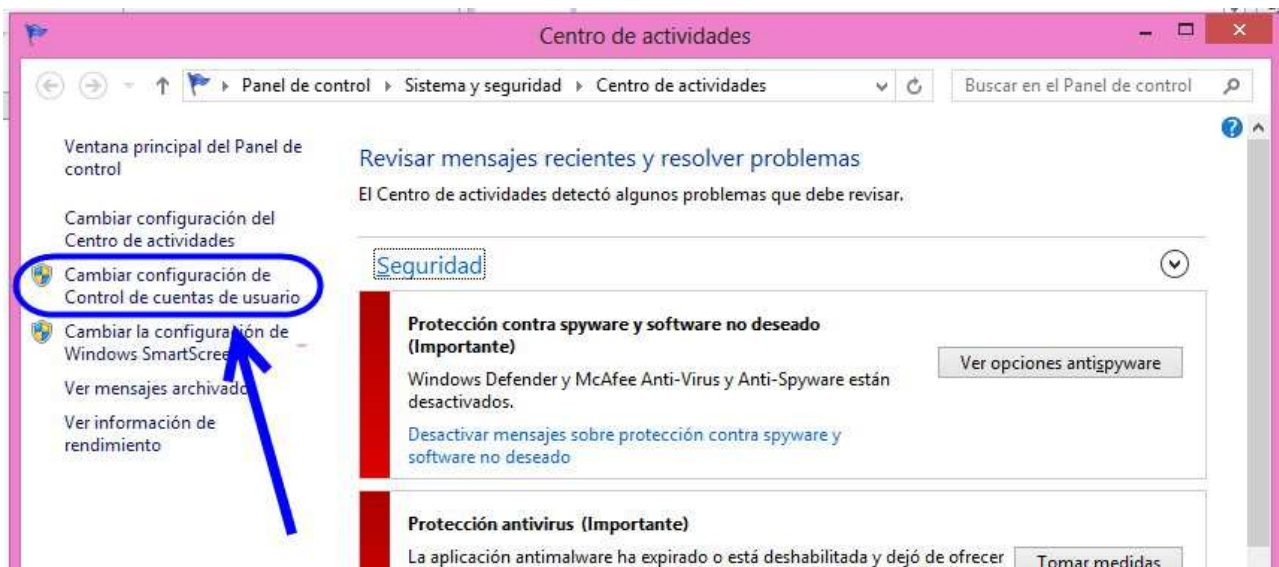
Centro de actividades

Panel de control ▸ Sistema y seguridad ▸ Centro de actividades

Buscar en el Panel de control

Ventana principal del Panel de control

Cambiar configuración del Centro de actividades

Cambiar configuración de Control de cuentas de usuario

Cambiar la configuración de Windows SmartScreen

Ver mensajes archivados

Ver información de rendimiento

Revisar mensajes recientes y resolver problemas

El Centro de actividades detectó algunos problemas que debe revisar.

Seguridad

Protección contra spyware y software no deseado (Importante)

Windows Defender y McAfee Anti-Virus y Anti-Spyware están desactivados.

Desactivar mensajes sobre protección contra spyware y software no deseado

Ver opciones antispyware

Protección antivirus (Importante)

La aplicación antimalware ha expirado o está deshabilitada y dejó de ofrecer

Tomar medidas